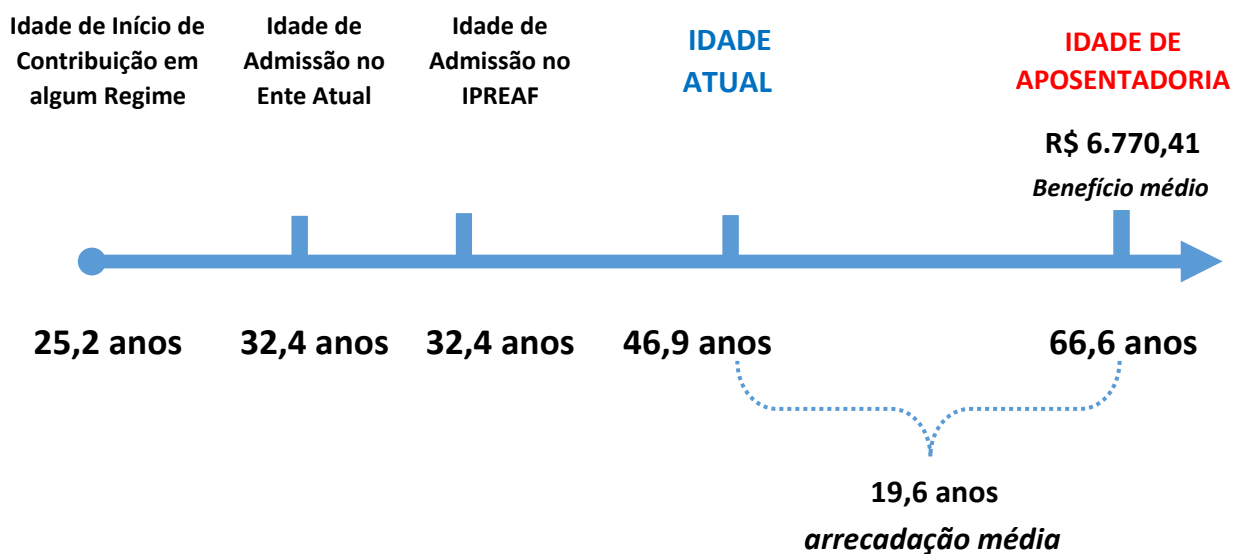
Idade de Início de Contribuição em algum Regime

Idade de Admissão no Ente Atual

Idade de Admissão no IPREAF

IDADE ATUAL

IDADE DE APOSENTADORIA

R$ 6.770,41

Benefício médio

25,2 anos

32,4 anos

32,4 anos

46,9 anos

66,6 anos

19,6 anos

arrecadação média